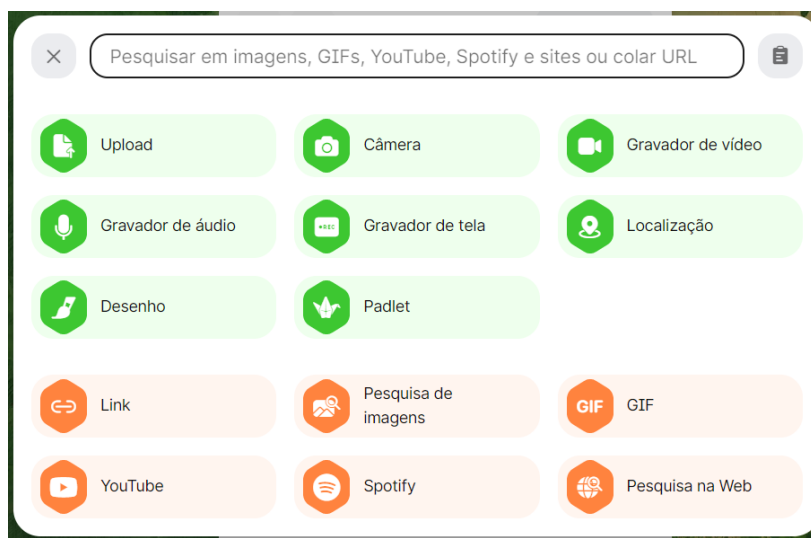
Pesquisar em imagens, GIFs, YouTube, Spotify e sites ou colar URL

Upload
Câmera
Gravador de vídeo
Gravador de áudio
REC
Gravador de tela
Localização
Desenho
Padlet

Link
Pesquisa de imagens
GIF
GIF
YouTube
Spotify
Pesquisa na Web